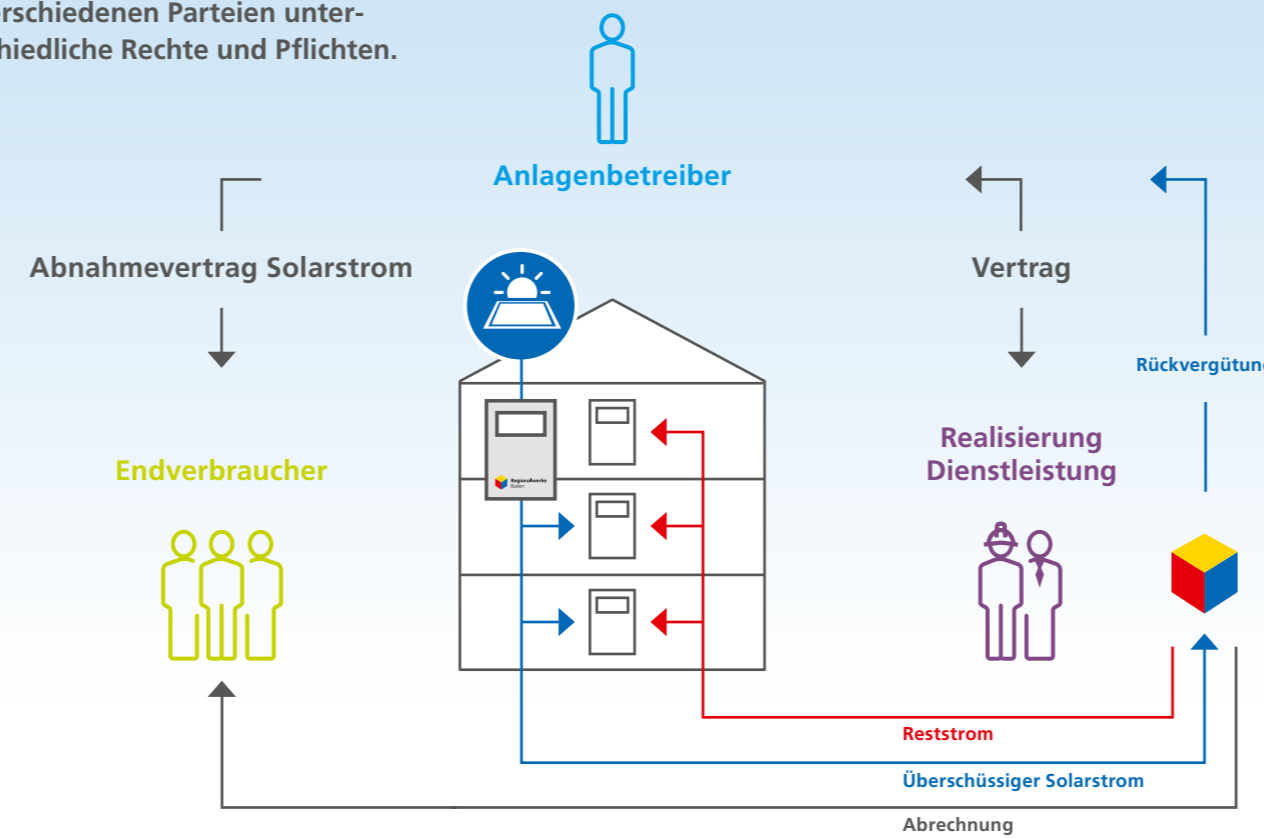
rschiedenen Parteien unterhiedliche Rechte und Pflichten.

Anlagenbetreiber

Abnahmevertrag Solarstrom

Vertrag

Rückvergütun

Endverbraucher

Regionalwerke Baden

Realisierung Dienstleistung

Reststrom

Überschüssiger Solarstrom

Abrechnung